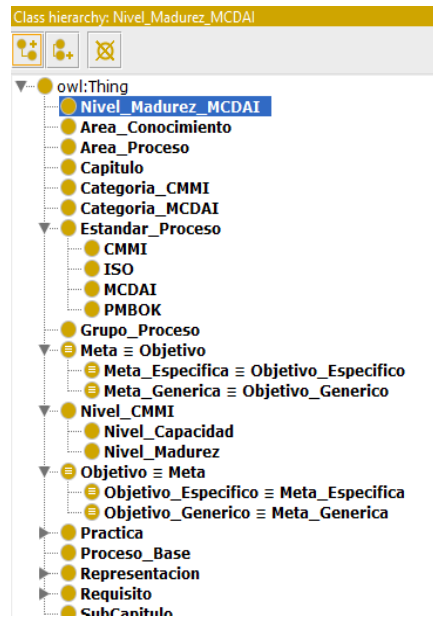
Class hierarchy: Nivel_Madurez_MCDAI

owl:Thing
Nivel_Madurez_MCDAI
Area_Conocimiento
Area_Proceso
Capitulo
Categoria_CMMI
Categoria_MCDAI
Estandar_Proceso
CMMI
ISO
MCDAI
PMBOK
Grupo_Proceso
Meta ≡ Objetivo
Meta_Especifica ≡ Objetivo_Especifico
Meta_Generica ≡ Objetivo_Generico
Nivel_CMMI
Nivel_Capacidad
Nivel_Madurez
Objetivo ≡ Meta
Objetivo_Especifico ≡ Meta_Especifica
Objetivo_Generico ≡ Meta_Generica
Practica
Proceso_Base
Representacion
Requisito
SubCapitulo